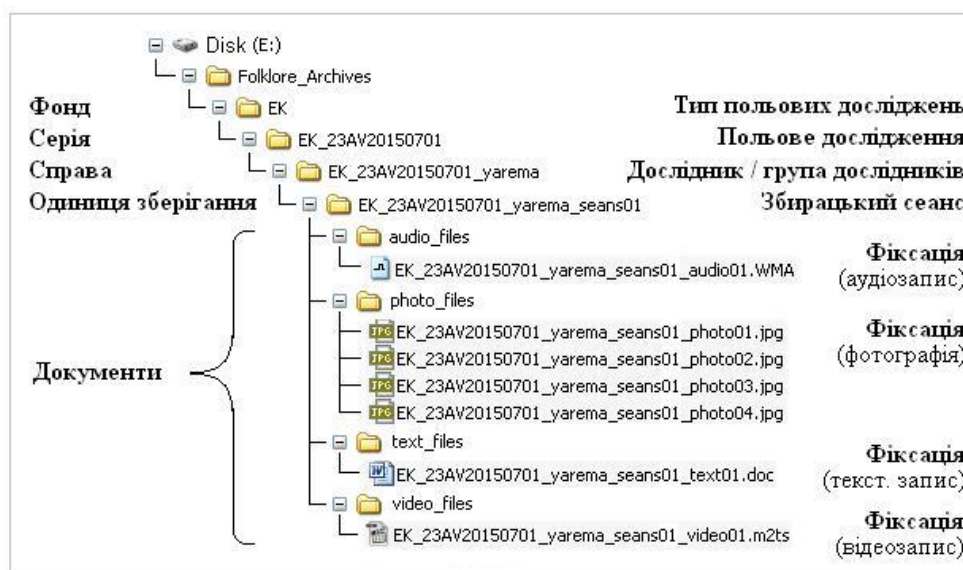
Disk (E:)

Folklore_Archives

Фонд EK Тип польових досліджень

Серія EK_23AV20150701 Польове дослідження

Справа EK_23AV20150701_yarema Дослідник / група дослідників

Одиниця зберігання EK_23AV20150701_yarema_seans01 Збирацький сеанс

audio_files

EK_23AV20150701_yarema_seans01_audio01.WMA Фіксація (аудіозапис)

photo_files

EK_23AV20150701_yarema_seans01_photo01.jpg

EK_23AV20150701_yarema_seans01_photo02.jpg

EK_23AV20150701_yarema_seans01_photo03.jpg

EK_23AV20150701_yarema_seans01_photo04.jpg

Фіксація (фотографія)

Документи

text_files

EK_23AV20150701_yarema_seans01_text01.doc Фіксація (текст. запис)

video_files

EK_23AV20150701_yarema_seans01_video01.m2ts Фіксація (відеозапис)